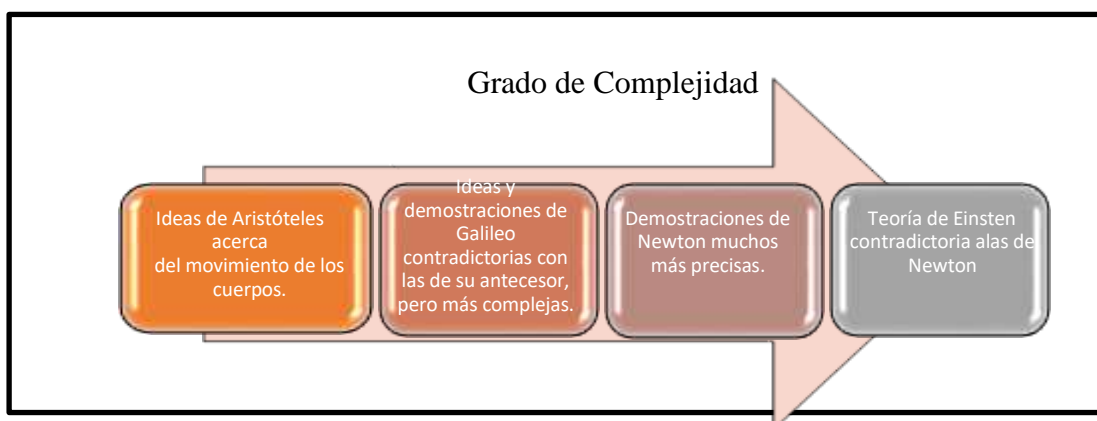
Grado de Complejidad

Ideas de Aristóteles acerca del movimiento de los cuerpos.

Ideas y demostraciones de Galileo contradictorias con las de su antecesor, pero más complejas.

Demostraciones de Newton muchos más precisas.

Teoría de Einsten contradictoria alas de Newton